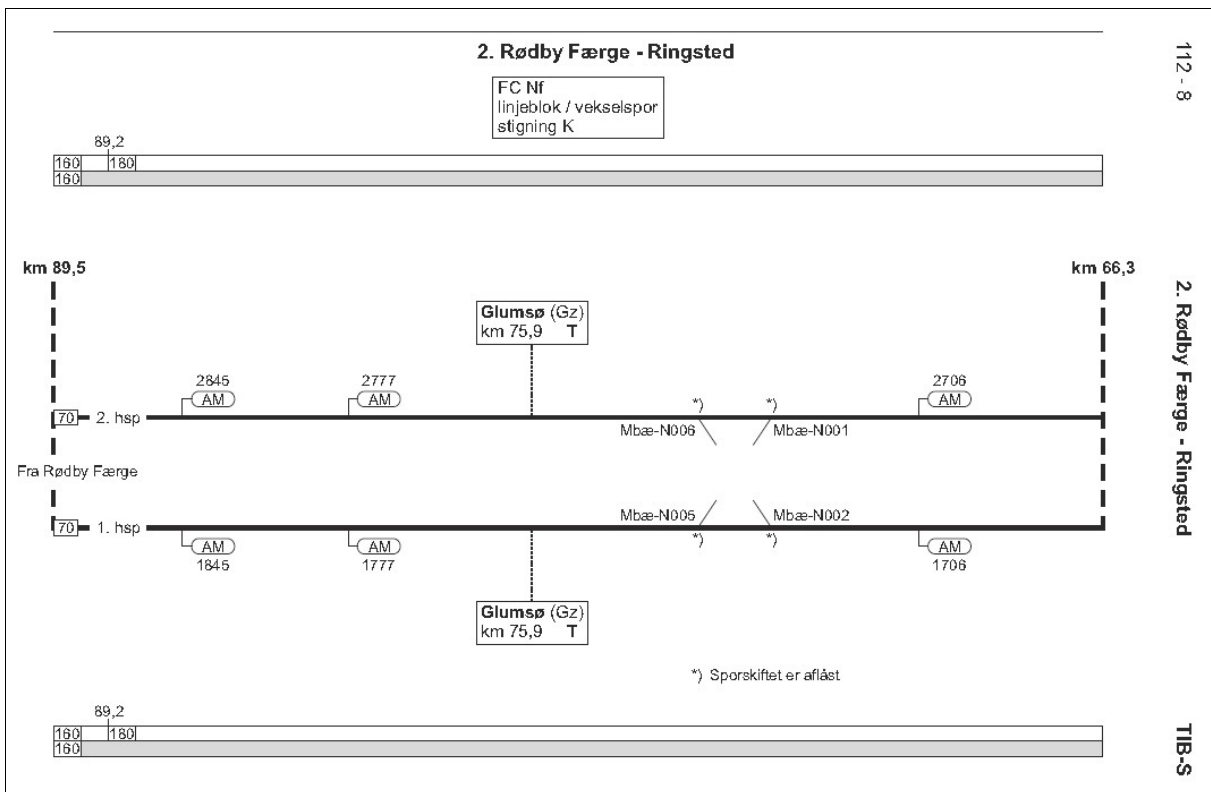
2. Rødby Færge - Ringsted

112 - 8

FC Nf
linjeblok / vekselspor
stigning K

89,2
160 180
160

km 89,5

km 66,3

2. Rødby Færge - Ringsted

Glumsø (Gz)
km 75,9 T

2845
AM

2777
AM

*)

*)

2706
AM

70 2. hsp

Mbæ-N006

Mbæ-N001

Fra Rødby Færge

Mbæ-N005

Mbæ-N002

70 1. hsp

*)

*)

AM
1845

AM
1777

AM
1706

Glumsø (Gz)
km 75,9 T

*) Sporskiftet er aflåst

89,2
160 180
160

TIB-S